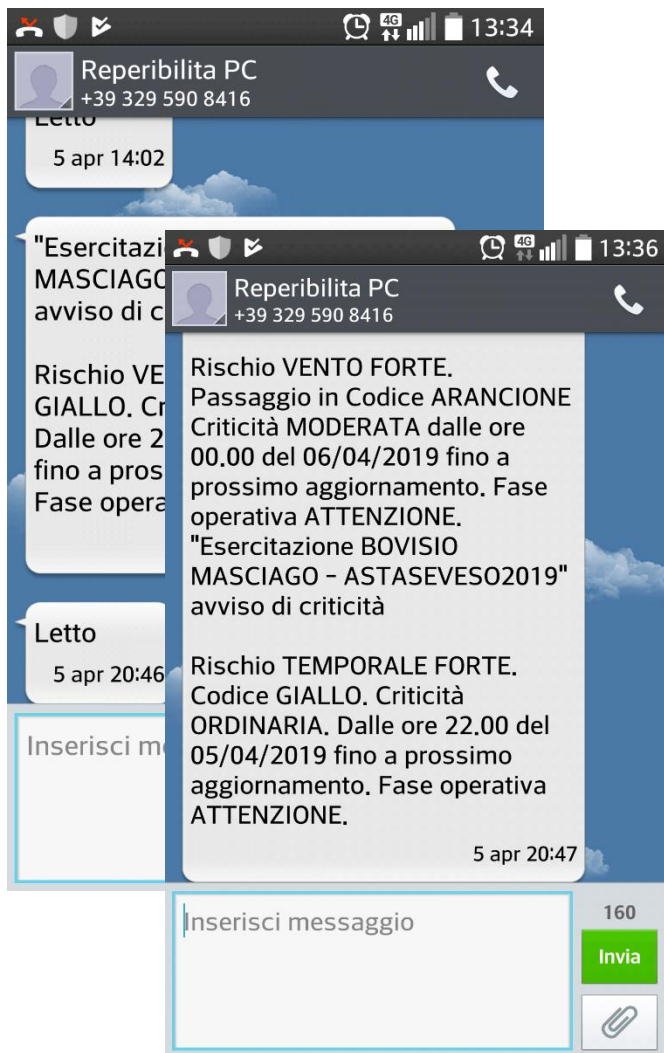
13:34

Reperibilita PC
+39 329 590 8416

Letto
5 apr 14:02

"Esercitaz
MASCIAGO
avviso di c

Rischio VE
GIALLO. Cr
Dalle ore 2
fino a pros
Fase opera

Letto
5 apr 20:46

Inserisci m

13:36

Reperibilita PC
+39 329 590 8416

Rischio VENTO FORTE. Passaggio in Codice ARANCIONE Criticità MODERATA dalle ore 00.00 del 06/04/2019 fino a prossimo aggiornamento. Fase operativa ATTENZIONE. "Esercitazione BOVISIO MASCIAGO - ASTASEVESO2019" avviso di criticità

Rischio TEMPORALE FORTE. Codice GIALLO. Criticità ORDINARIA. Dalle ore 22.00 del 05/04/2019 fino a prossimo aggiornamento. Fase operativa ATTENZIONE.

5 apr 20:47

Inserisci messaggio

160
Invia